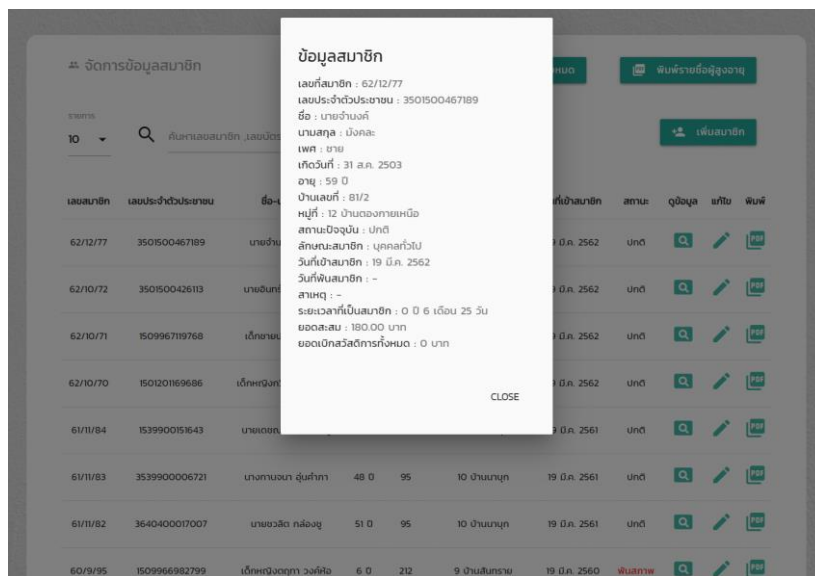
ข้อมูลสมาชิก

เลขที่สมาชิก : 62/12/77
เลขประจำตัวประชาชน : 3501500467189
ชื่อ : นายจำนงค์
นามสกุล : มังคละ
เพศ : ชาย
เกิดวันที่ : 31 ส.ค. 2503
อายุ : 59 ปี
บ้านเลขที่ : 81/2
หมู่ที่ : 12 บ้านดอยกายเหนือ
สถานะปัจจุบัน : ปกติ
ลักษณะสมาชิก : บุคคลทั่วไป
วันที่เข้าสมาชิก : 19 มี.ค. 2562
วันที่พ้นสมาชิก : -
สาเหตุ : -
ระยะเวลาที่เป็นสมาชิก : 0 ปี 6 เดือน 25 วัน
ยอดสะสม : 180.00 บาท
ยอดเบิกสวัสดิการทั้งหมด : 0 บาท

CLOSE

จัดการข้อมูลสมาชิก

หมด

พิมพ์รายชื่อผู้สูงอายุ

รายการ
10

ค้นหาเลขสมาชิก ,เลขบัตร

เพิ่มสมาชิก

| เลขสมาชิก | เลขประจำตัวประชาชน | ชื่อ-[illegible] | | | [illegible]ที่เข้าสมาชิก | สถานะ | ดูข้อมูล | แก้ไข | พิมพ์ |
|---|---|---|---|---|---|---|---|---|---|
| 62/12/77 | 3501500467189 | นายจำน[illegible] | | | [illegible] มี.ค. 2562 | ปกติ | | | PDF |
| 62/10/72 | 3501500426113 | นายอินท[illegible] | | | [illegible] มี.ค. 2562 | ปกติ | | | PDF |
| 62/10/71 | 1509967119768 | เด็กชายบ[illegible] | | | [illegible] มี.ค. 2562 | ปกติ | | | PDF |
| 62/10/70 | 1501201169686 | เด็กหญิง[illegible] | | | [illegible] มี.ค. 2562 | ปกติ | | | PDF |
| 61/11/84 | 1539900151643 | นายเดชก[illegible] | | | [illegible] มี.ค. 2561 | ปกติ | | | PDF |
| 61/11/83 | 3539900006721 | นางกาบจนา อุ่นคำภา | 48 ปี | 95 | 10 บ้านนาบุก | 19 มี.ค. 2561 | ปกติ | | PDF |
| 61/11/82 | 3640400017007 | นายชวลิต กล่องชู | 51 ปี | 95 | 10 บ้านนาบุก | 19 มี.ค. 2561 | ปกติ | | PDF |
| 60/9/95 | 1509966982799 | เด็กหญิงตฤภา วงค์ศิล | 6 ปี | 212 | 9 บ้านสันทราย | 19 มี.ค. 2560 | พ้นสภาพ | | PDF |